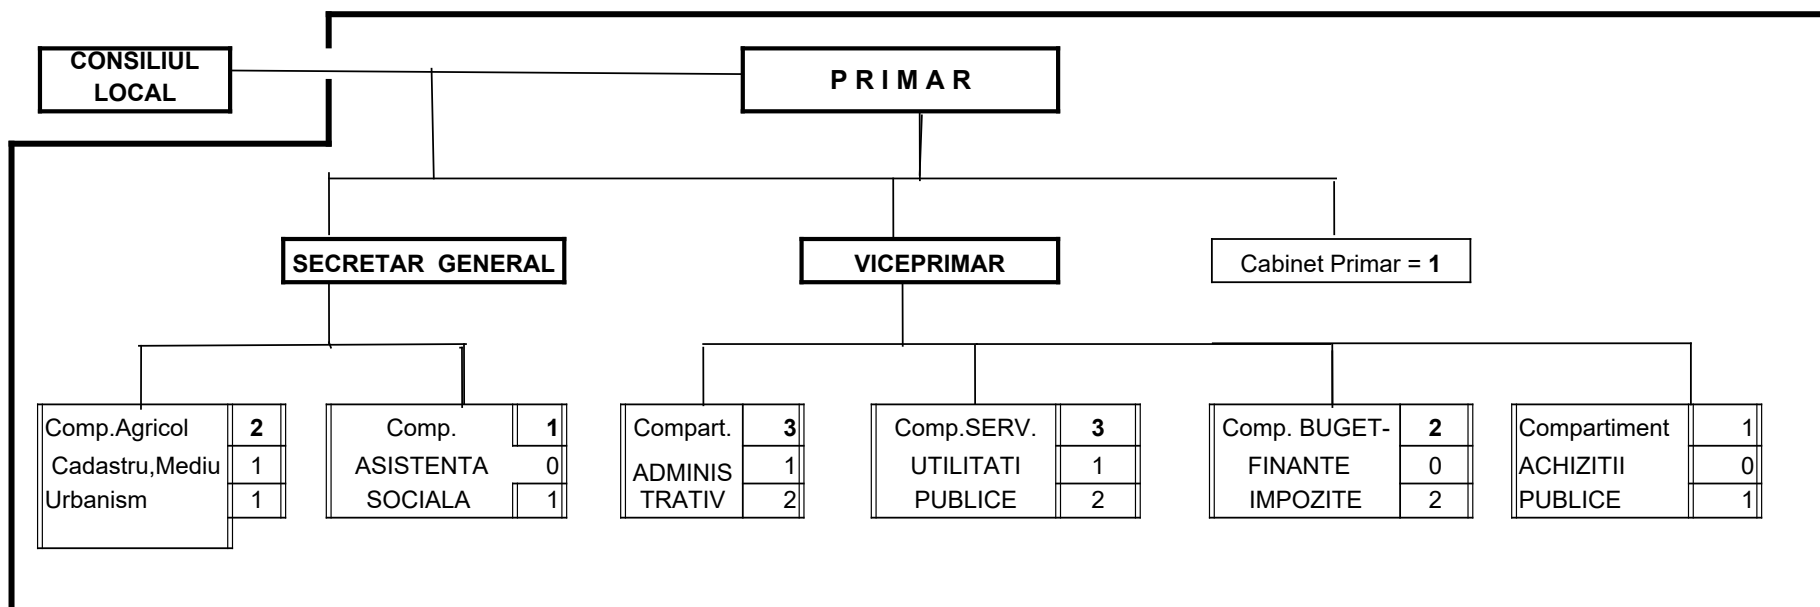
CONSILIUL LOCAL

P R I M A R

SECRETAR GENERAL

VICEPRIMAR

Cabinet Primar = **1**

| Comp.Agricol | **2** |
|---|---|
| Cadastru,Mediu | 1 |
| Urbanism | 1 |

| Comp. | **1** |
|---|---|
| ASISTENTA | 0 |
| SOCIALA | 1 |

| Compart. | **3** |
|---|---|
| ADMINIS | 1 |
| TRATIV | 2 |

| Comp.SERV. | **3** |
|---|---|
| UTILITATI | 1 |
| PUBLICE | 2 |

| Comp. BUGET- | **2** |
|---|---|
| FINANTE | 0 |
| IMPOZITE | 2 |

| Compartiment | 1 |
|---|---|
| ACHIZITII | 0 |
| PUBLICE | 1 |